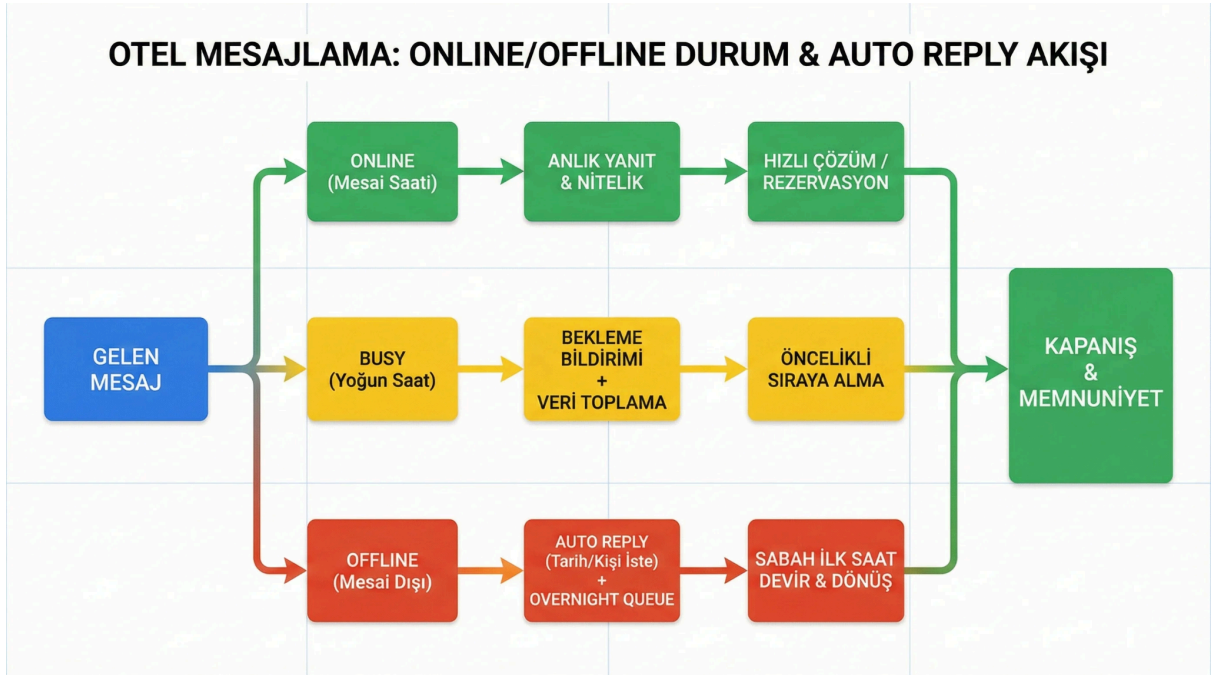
OTEL MESAJLAMA: ONLINE/OFFLINE DURUM & AUTO REPLY AKIŞI

GELEN MESAJ

ONLINE (Mesai Saati)

ANLIK YANIT & NİTELİK

HIZLI ÇÖZÜM / REZERVASYON

BUSY (Yoğun Saat)

BEKLEME BİLDİRİMİ + VERİ TOPLAMA

ÖNCELİKLİ SIRAYA ALMA

OFFLINE (Mesai Dışı)

AUTO REPLY (Tarih/Kişi İste) + OVERNIGHT QUEUE

SABAH İLK SAAT DEVİR & DÖNÜŞ

KAPANIŞ & MEMNUNİYET